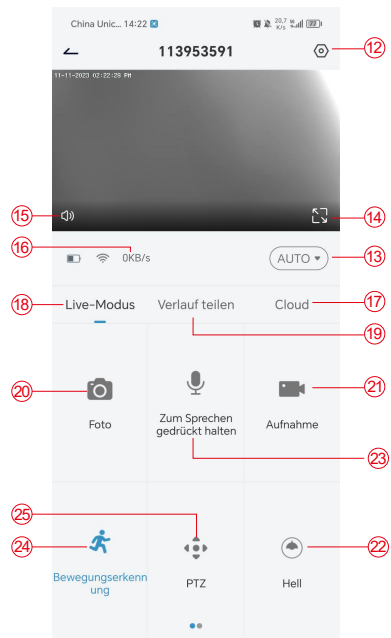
China Unic... 14:22

20,7 K/s

22

113953591

12

11-11-2023 02:22:29 PM

15

14

16

0KB/s

AUTO

13

18

Live-Modus

Verlauf teilen

Cloud

17

19

20

Foto

Zum Sprechen gedrückt halten

Aufnahme

21

23

25

24

Bewegungserkennung

PTZ

Hell

22